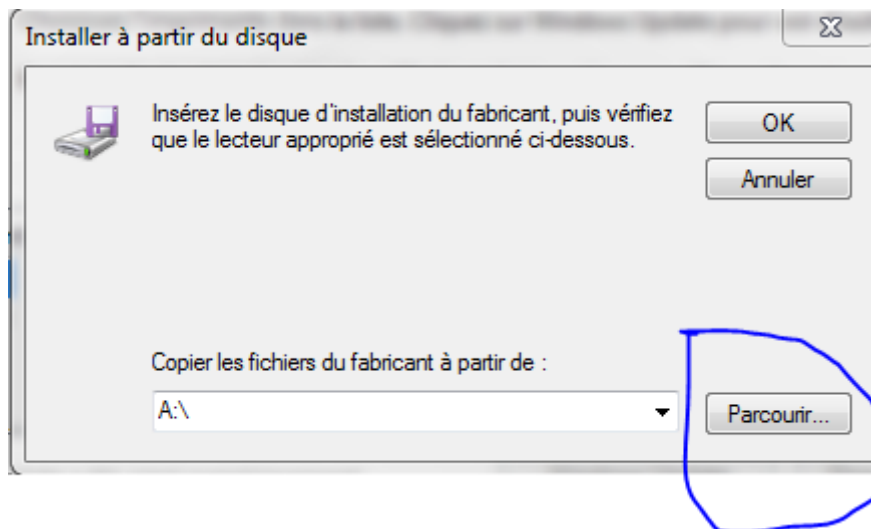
Installer à partir du disque

Insérez le disque d'installation du fabricant, puis vérifiez que le lecteur approprié est sélectionné ci-dessous.

OK

Annuler

Copier les fichiers du fabricant à partir de :

A:\

Parcourir...